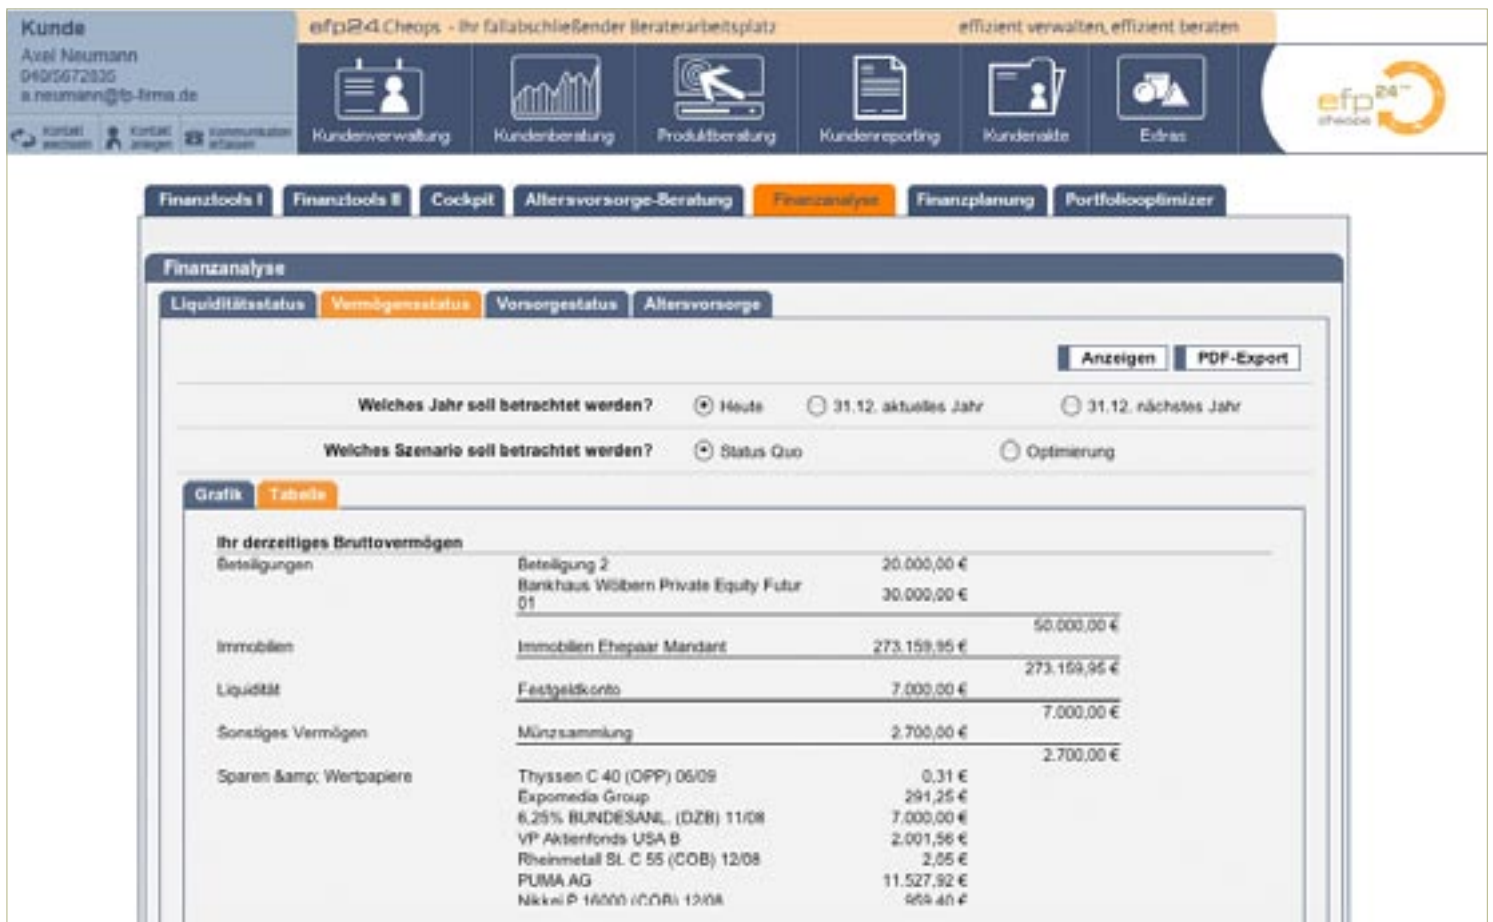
Kunde
Axel Neumann
040/5672835
a.neumann@fb-firma.de

Kontakt wechseln | Kontakt anlegen | Kommunikation erfassen

efp24 Cheops - Ihr fallabschließender Beraterarbeitsplatz | effizient verwalten, effizient beraten

Kundenverwaltung | Kundenberatung | Produktberatung | Kundenreporting | Kundenakte | Extras

efp24 cheops

Finanztools I | Finanztools II | Cockpit | Altersvorsorge-Beratung | Finanzanalyse | Finanzplanung | Portfoliooptimizer

Finanzanalyse

Liquiditätsstatus | Vermögensstatus | Vorsorgestatus | Altersvorsorge

Anzeigen | PDF-Export

Welches Jahr soll betrachtet werden? Heute | 31.12. aktuelles Jahr | 31.12. nächstes Jahr

Welches Szenario soll betrachtet werden? Status Quo | Optimierung

Grafik | Tabelle

Ihr derzeitiges Bruttovermögen

| | | | |
|---|---|---|---|
| Beteiligungen | Beteiligung 2 | 20.000,00 € | |
| | Bankhaus Wölbern Private Equity Futur 01 | 30.000,00 € | |
| | | | 50.000,00 € |
| Immobilien | Immobilien Ehepaar Mandant | 273.159,95 € | |
| | | | 273.159,95 € |
| Liquidität | Festgeldkonto | 7.000,00 € | |
| | | | 7.000,00 € |
| Sonstiges Vermögen | Münzsammlung | 2.700,00 € | |
| | | | 2.700,00 € |
| Sparen &amp; Wertpapiere | Thyssen C 40 (OPP) 06/09 | 0,31 € | |
| | Expomedia Group | 291,25 € | |
| | 6,25% BUNDESANL. (DZB) 11/08 | 7.000,00 € | |
| | VP Aktienfonds USA B | 2.001,56 € | |
| | Rheinmetall SL C 55 (COB) 12/08 | 2,05 € | |
| | PUMA AG | 11.527,92 € | |
| | Nikkei P 16000 (COB) 12/08 | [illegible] | |